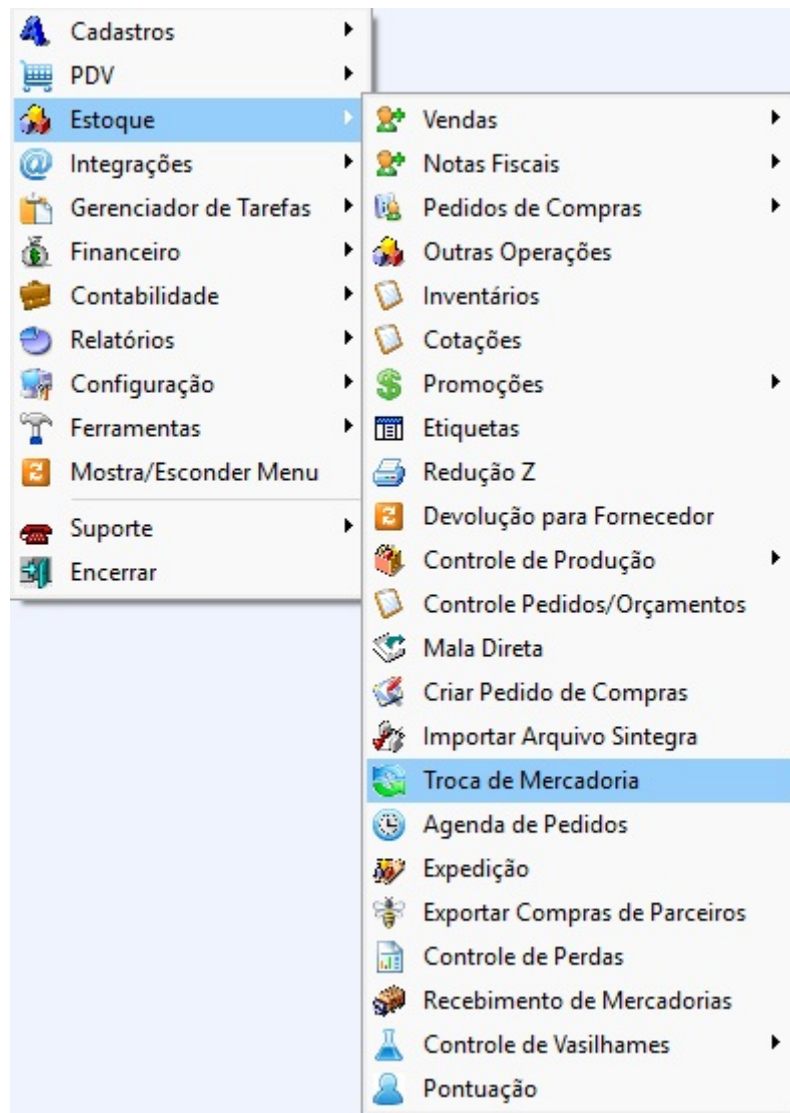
Cadastros
PDV
Estoque
Integrações
Gerenciador de Tarefas
Financeiro
Contabilidade
Relatórios
Configuração
Ferramentas
Mostra/Esconder Menu
Suporte
Encerrar

Vendas
Notas Fiscais
Pedidos de Compras
Outras Operações
Inventários
Cotações
Promoções
Etiquetas
Redução Z
Devolução para Fornecedor
Controle de Produção
Controle Pedidos/Orçamentos
Mala Direta
Criar Pedido de Compras
Importar Arquivo Sintegra
Troca de Mercadoria
Agenda de Pedidos
Expedição
Exportar Compras de Parceiros
Controle de Perdas
Recebimento de Mercadorias
Controle de Vasilhames
Pontuação